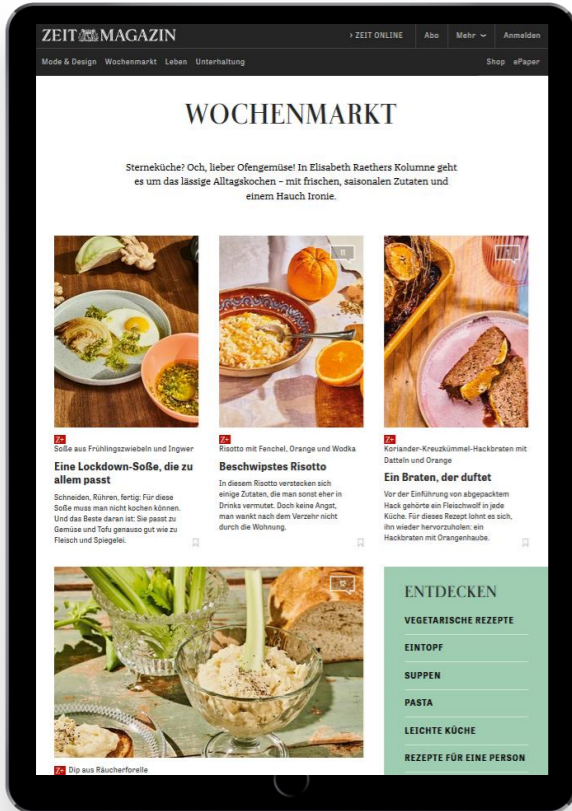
ZEIT MAGAZIN

› ZEIT ONLINE Abo Mehr Anmelden

Mode & Design Wochenmarkt Leben Unterhaltung Shop ePaper

WOCHENMARKT

Sterneküche? Och, lieber Ofengemüse! In Elisabeth Raethers Kolumne geht es um das lässige Alltagskochen – mit frischen, saisonalen Zutaten und einem Hauch Ironie.

Z+ Soße aus Frühlingszwiebeln und Ingwer

Eine Lockdown-Soße, die zu allem passt

Schneiden, Rühren, fertig: Für diese Soße muss man nicht kochen können. Und das Beste daran ist: Sie passt zu Gemüse und Tofu genauso gut wie zu Fleisch und Spiegelei.

Z+ Risotto mit Fenchel, Orange und Wodka

Beschwipstes Risotto

In diesem Risotto verstecken sich einige Zutaten, die man sonst eher in Drinks vermutet. Doch keine Angst, man wankt nach dem Verzehr nicht durch die Wohnung.

Z+ Koriander-Kreuzkümmel-Hackbraten mit Datteln und Orange

Ein Braten, der duftet

Vor der Einführung von abgepacktem Hack gehörte ein Fleischwolf in jede Küche. Für dieses Rezept lohnt es sich, ihn wieder hervorzuholen: ein Hackbraten mit Orangenhaube.

Z+ Dip aus Räucherforelle

ENTDECKEN

VEGETARISCHE REZEPTE

EINTOPF

SUPPEN

PASTA

LEICHTE KÜCHE

REZEPTE FÜR EINE PERSON